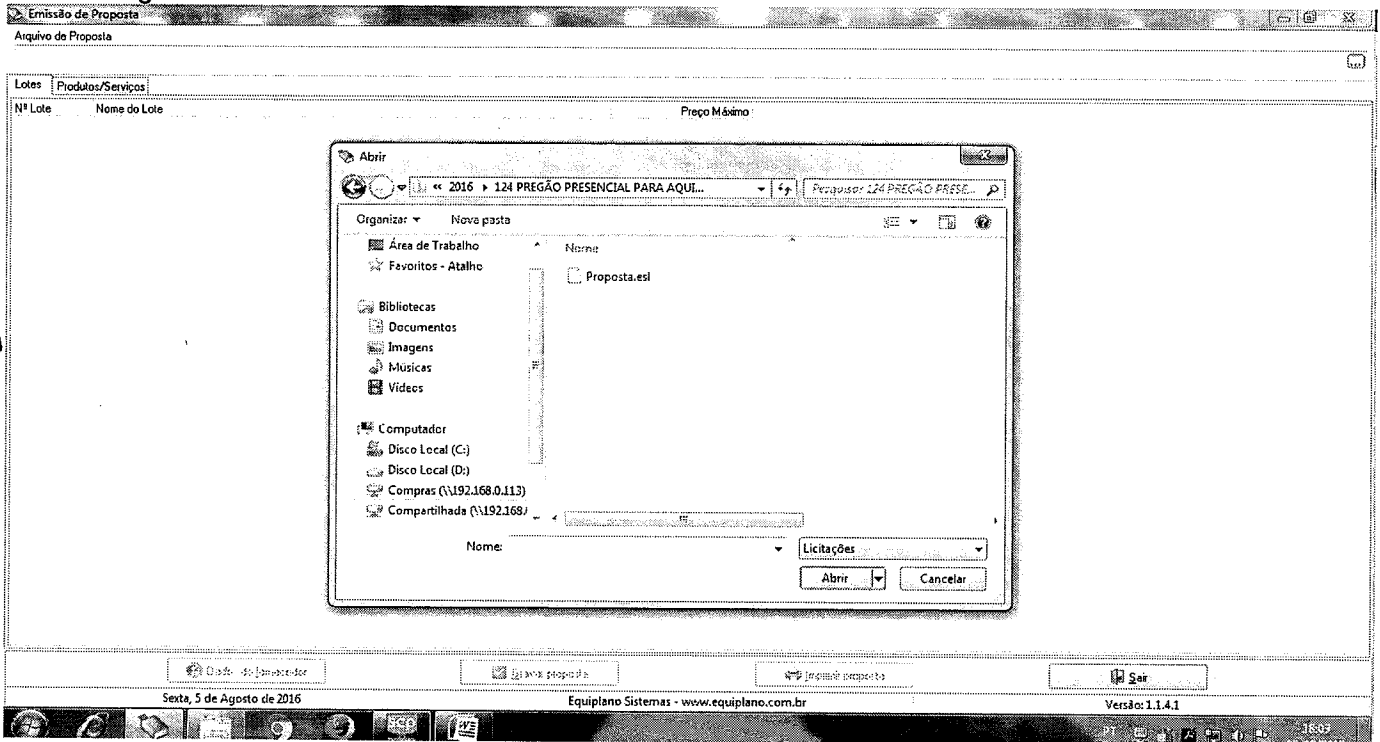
Emissão de Proposta
Arquivo de Proposta

Lotes | Produtos/Serviços

| Nº Lote | Nome do Lote | Preço Máximo |
|---|---|---|

Abrir

« 2016 ▸ 124 PREGÃO PRESENCIAL PARA AQUI...

Pesquisar 124 PREGÃO PRESE...

Organizar ▾ Nova pasta

Área de Trabalho
Favoritos - Atalho

Bibliotecas
Documentos
Imagens
Músicas
Vídeos

Computador
Disco Local (C:)
Disco Local (D:)
Compras (\\192.168.0.113)
Compartilhada (\\192.168.

Nome

Proposta.esl

Nome:

Licitações

Abrir

Cancelar

Dados do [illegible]

Gravar proposta

Imprimir proposta

Sair

Sexta, 5 de Agosto de 2016

Equiplano Sistemas - www.equiplano.com.br

Versão: 1.1.4.1

SCP

18:03